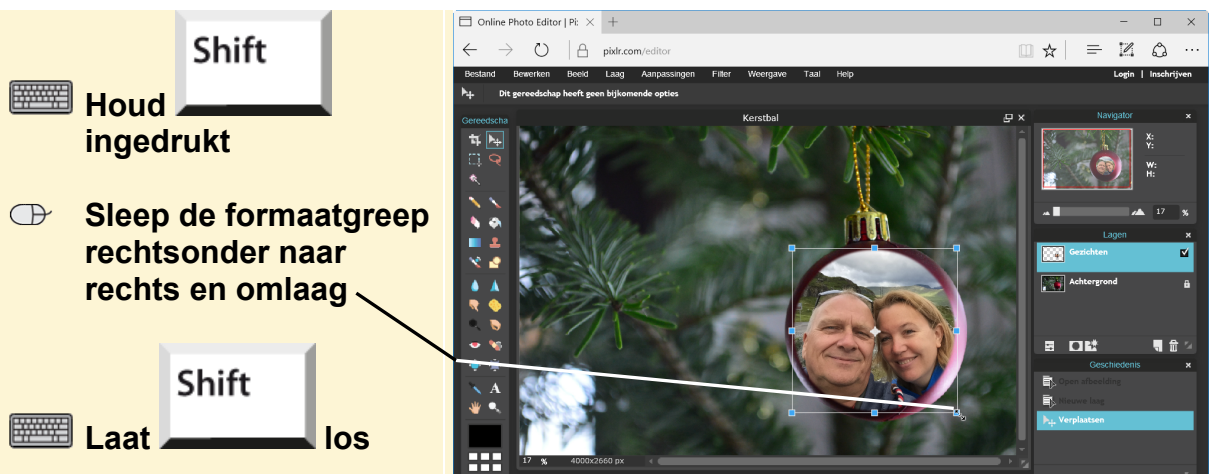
Houd Shift ingedrukt

Sleep de formaatgreep rechtsonder naar rechts en omlaag

Laat Shift los

Online Photo Editor | Pi ×

pixlr.com/editor

Bestand Bewerken Beeld Laag Aanpassingen Filter Weergave Taal Help

Login | Inschrijven

Dit gereedschap heeft geen bijkomende opties

Gereedscha

Kerstbal

Navigator

X:
Y:
W:
H:

17 %

Lagen

Gezichten

Achtergrond

Geschiedenis

Open afbeelding

Nieuwe laag

Verplaatsen

17 % 4000x2660 px